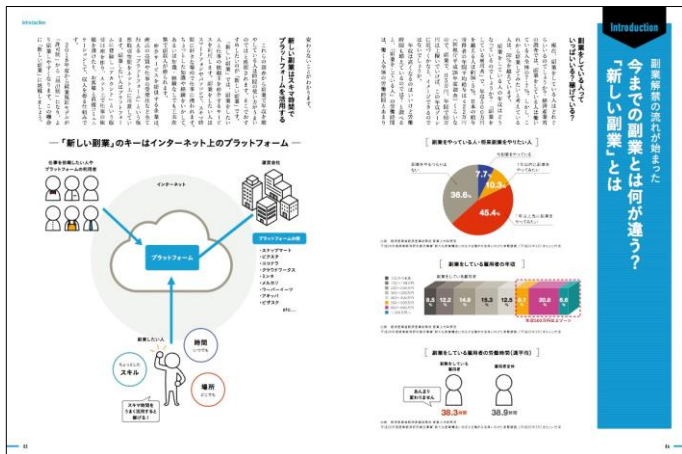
Introduction

副業解禁の流れが始まった
今までの副業とは何が違う?
「新しい副業」とは

副業をしている人って
いっぱいいる? 稼げている?

「新しい副業」のキーはインターネット上のプラットフォーム

仕事を依頼したい人や
プラットフォームの利用者

インターネット

運営会社

プラットフォーム

プラットフォームの例
・ストアカ
・ビザスク
・ココナラ
・クラウドワークス
・ランサーズ
・ミンネ
・メルカリ
・ウーバーイーツ
・アキッパ
・ピクスタ
etc...

副業したい人

時間
いつでも

スキル

場所
どこでも

スキマ時間を
うまく活用すると
稼げる!

副業をやっている人・将来副業をやりたい人

36.8%
45.4%
10.3%
7.7%

副業をしている雇用者の年収

副業をしている雇用者の労働時間(週平均)

38.3時間

38.9時間

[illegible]